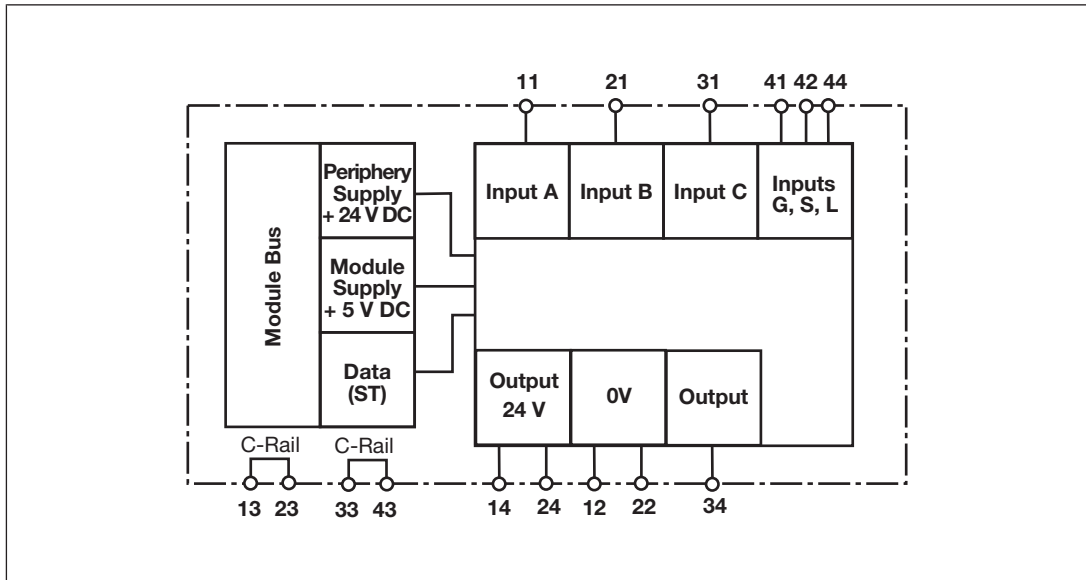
11 21 31 41 42 44

Module Bus

Periphery Supply + 24 V DC

Module Supply + 5 V DC

Data (ST)

Input A

Input B

Input C

Inputs G, S, L

Output 24 V

0V

Output

C-Rail

C-Rail

13 23 33 43 14 24 12 22 34